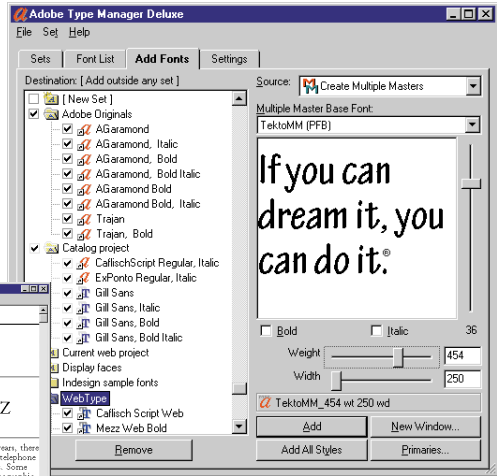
Adobe Type Manager Deluxe

File Set Help

Sets | Font List | Add Fonts | Settings

Destination: [ Add outside any set ]

[ New Set ]
Adobe Originals
AGaramond
AGaramond, Italic
AGaramond, Bold
AGaramond, Bold Italic
AGaramond Bold
AGaramond Bold, Italic
Trajan
Trajan, Bold
Catalog project
CaflischScript Regular, Italic
ExPonto Regular, Italic
Gill Sans
Gill Sans, Italic
Gill Sans, Bold
Gill Sans, Bold Italic
Current web project
Display faces
Indesign sample fonts
WebType
Caflisch Script Web
Mezz Web Bold

Remove

Source: Create Multiple Masters

Multiple Master Base Font:

TektoMM (PFB)

If you can dream it, you can do it.®

Bold

Italic

36

Weight 454

Width 250

TektoMM_454 wt 250 wd

Add

New Window...

Add All Styles

Primaries...

Z

ears, there
telephone
. Some
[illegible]